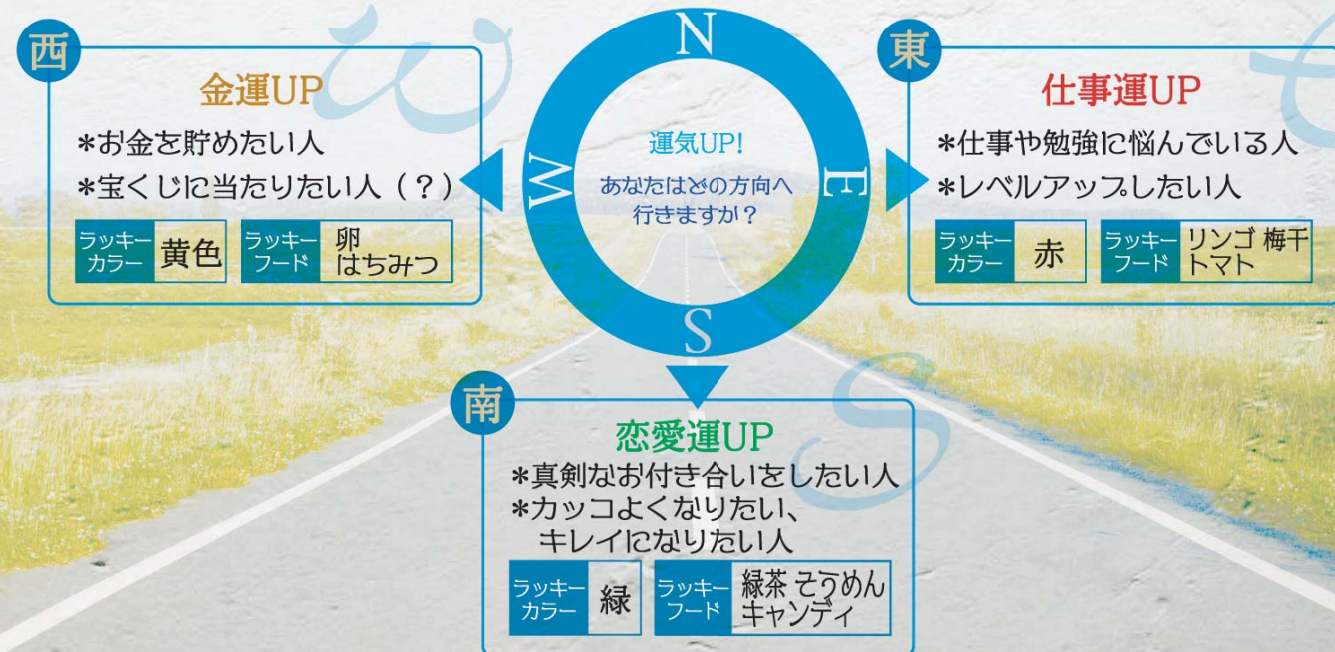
N

W

E

S

運気UP!

あなたはどの方向へ行きますか？

西

金運UP

＊お金を貯めたい人

＊宝くじに当たりたい人（？）

| ラッキーカラー | 黄色 |
|---|---|

| ラッキーフード | 卵 はちみつ |
|---|---|

東

仕事運UP

＊仕事や勉強に悩んでいる人

＊レベルアップしたい人

| ラッキーカラー | 赤 |
|---|---|

| ラッキーフード | リンゴ 梅干 トマト |
|---|---|

南

恋愛運UP

＊真剣なお付き合いをしたい人

＊カッコよくなりたい、キレイになりたい人

| ラッキーカラー | 緑 |
|---|---|

| ラッキーフード | 緑茶 そうめん キャンディ |
|---|---|